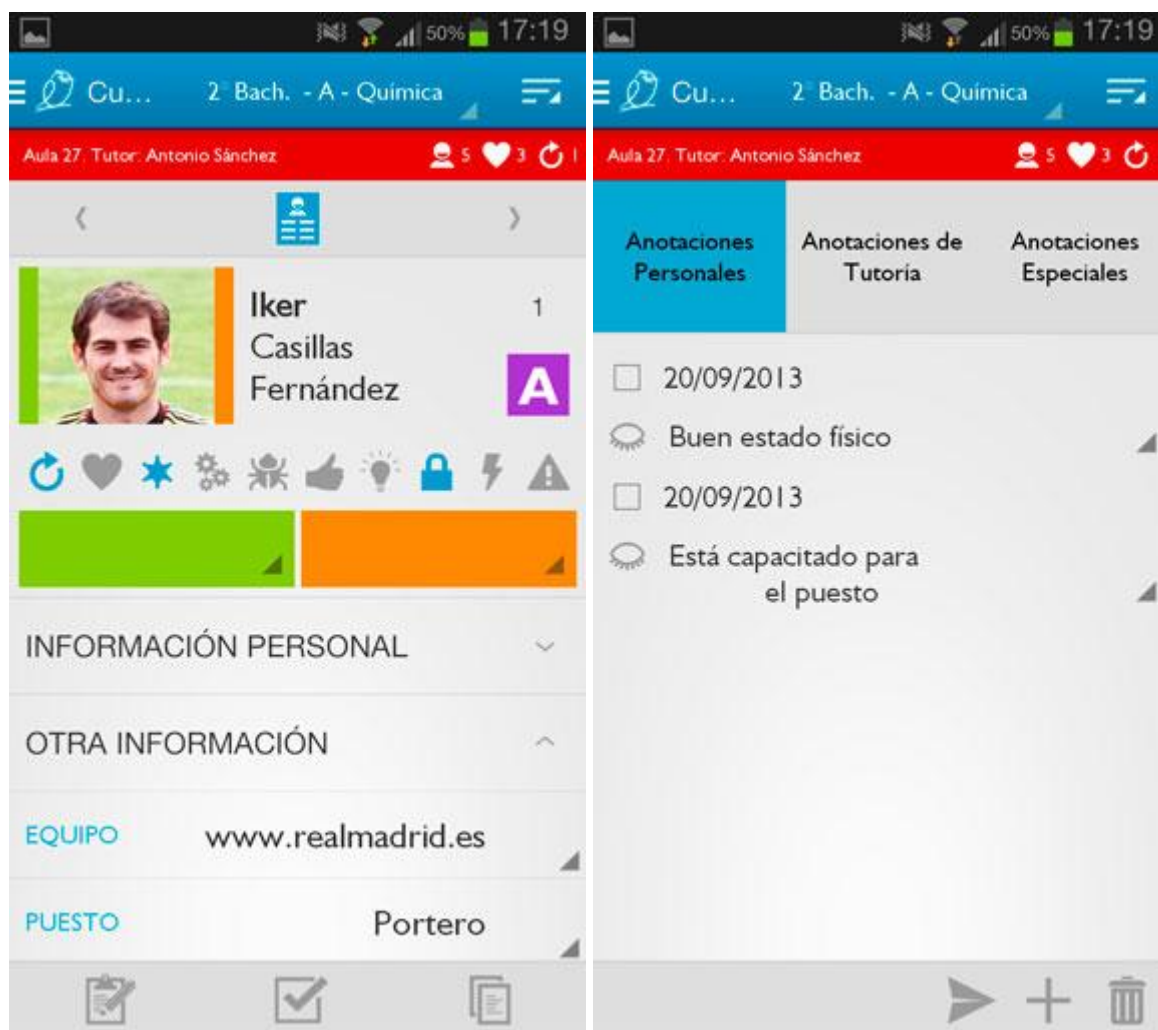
50% 17:19

Cu... 2 Bach. - A - Química

Aula 27. Tutor: Antonio Sánchez 5 3 1

Iker
Casillas
Fernández

1

A

INFORMACIÓN PERSONAL

OTRA INFORMACIÓN

EQUIPO www.realmadrid.es

PUESTO Portero

50% 17:19

Cu... 2 Bach. - A - Química

Aula 27. Tutor: Antonio Sánchez 5 3

Anotaciones Personales

Anotaciones de Tutoría

Anotaciones Especiales

20/09/2013

Buen estado físico

20/09/2013

Está capacitado para el puesto